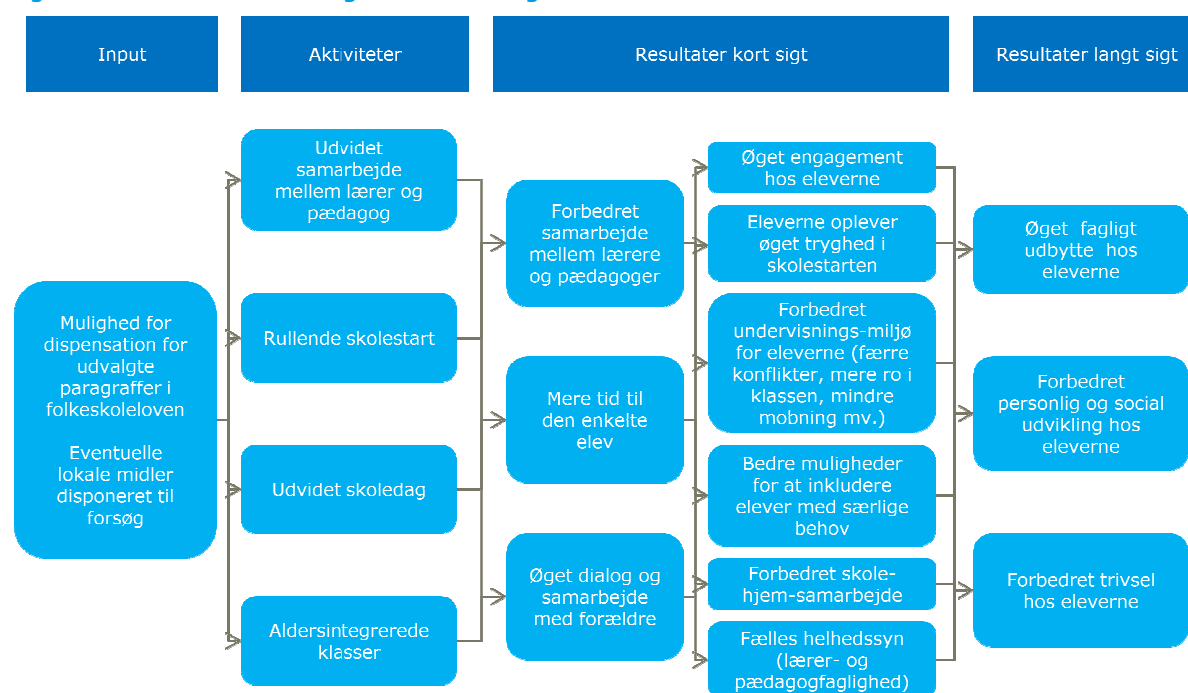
Input

Aktiviteter

Resultater kort sigt

Resultater langt sigt

Mulighed for dispensation for udvalgte paragraffer i folkeskoleloven

Eventuelle lokale midler disponeret til forsøg

Udvidet samarbejde mellem lærer og pædagog

Rullende skolestart

Udvidet skoledag

Aldersintegrerede klasser

Forbedret samarbejde mellem lærere og pædagoger

Mere tid til den enkelte elev

Øget dialog og samarbejde med forældre

Øget engagement hos eleverne

Eleverne oplever øget tryghed i skolestarten

Forbedret undervisnings-miljø for eleverne (færre konflikter, mere ro i klassen, mindre mobning mv.)

Bedre muligheder for at inkludere elever med særlige behov

Forbedret skole-hjem-samarbejde

Fælles helhedssyn (lærer- og pædagogfaglighed)

Øget fagligt udbytte hos eleverne

Forbedret personlig og social udvikling hos eleverne

Forbedret trivsel hos eleverne